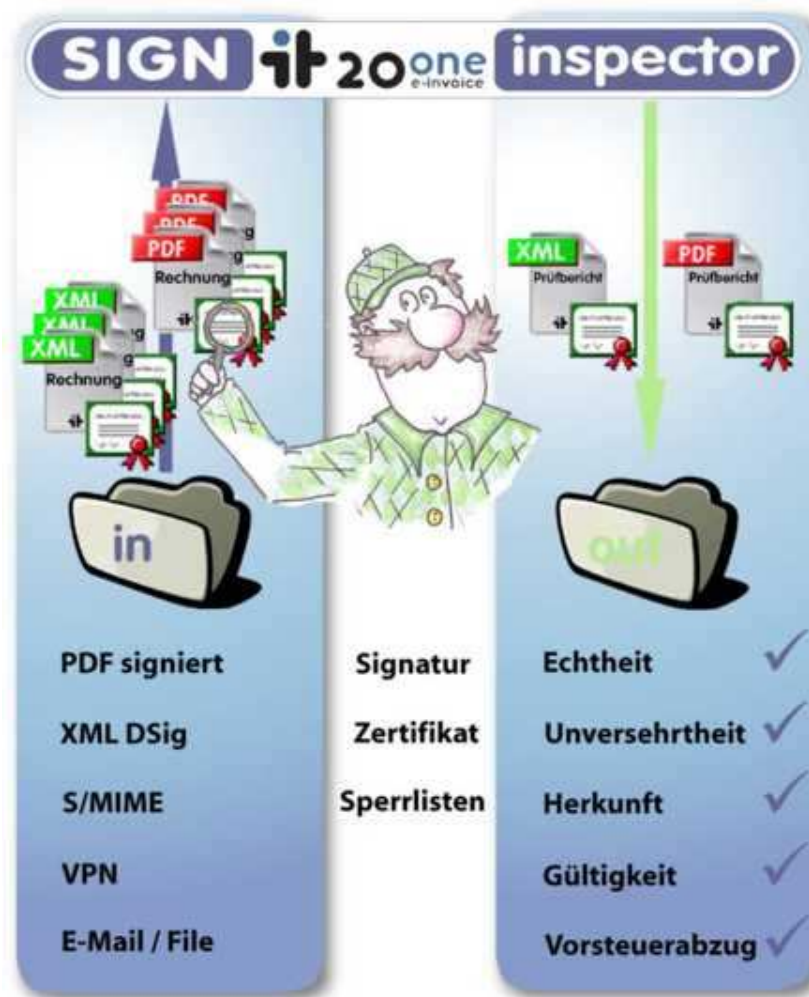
SIGN it 20one e-invoice inspector

PDF
PDF
PDF
Rechnung

XML
XML
XML
Rechnung

XML
Prüfbericht

PDF
Prüfbericht

in

out

PDF signiert
XML DSig
S/MIME
VPN
E-Mail / File

Signatur
Zertifikat
Sperrlisten

Echtheit
Unversehrtheit
Herkunft
Gültigkeit
Vorsteuerabzug